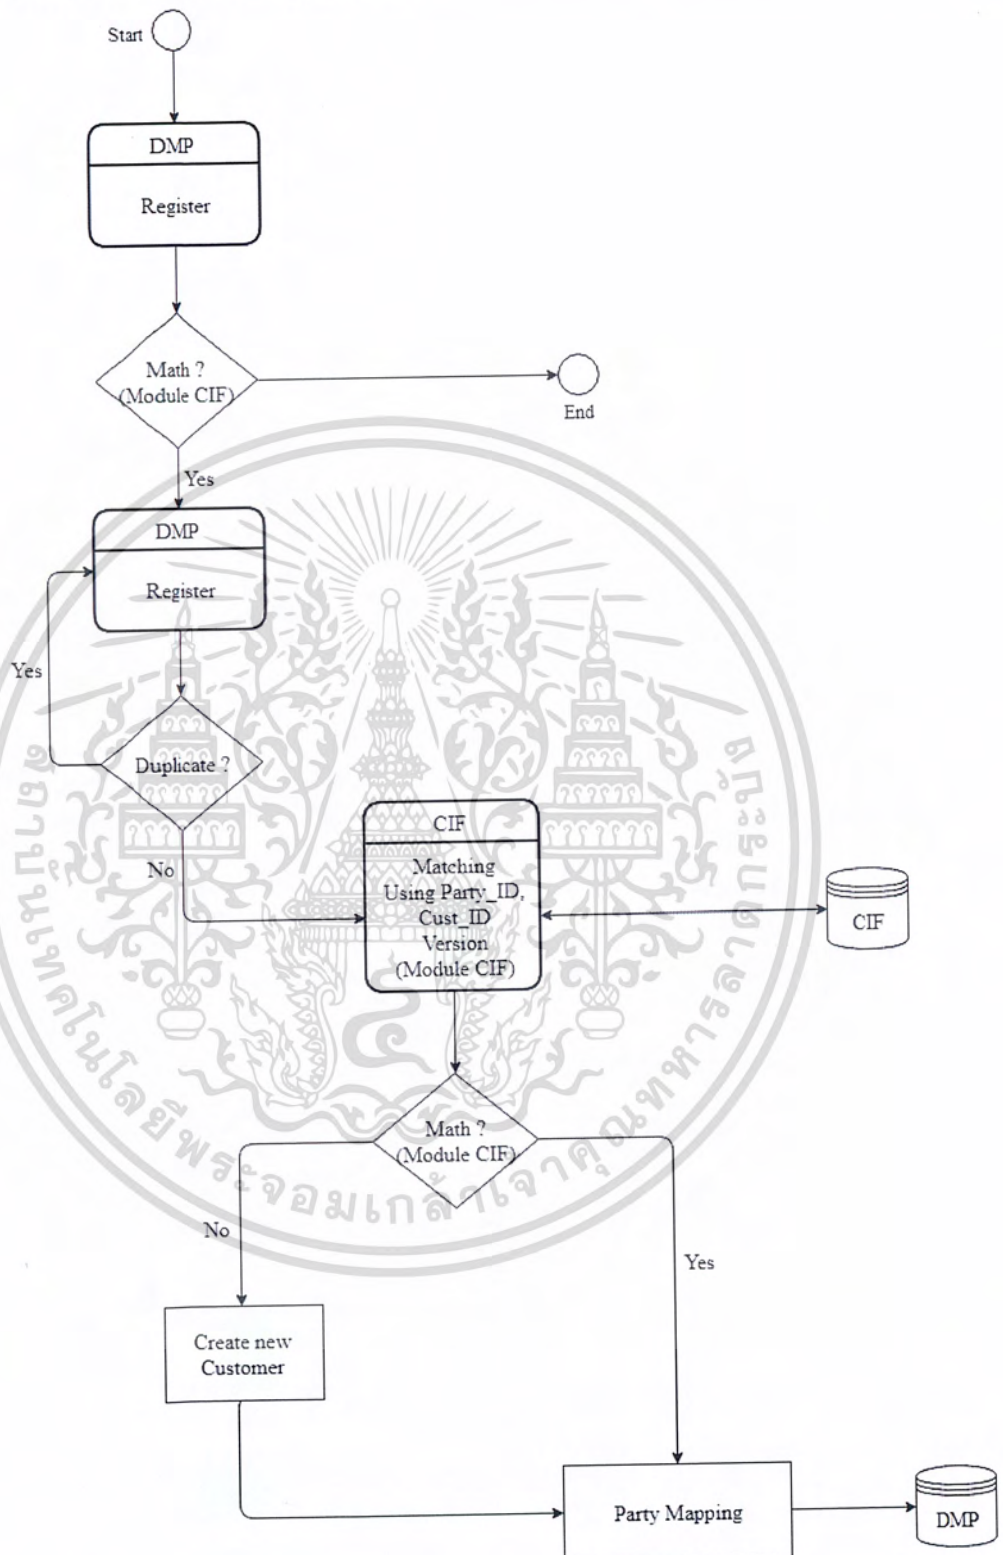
Start

DMP

Register

Math ?
(Module CIF)

End

Yes

DMP

Register

Yes

Duplicate ?

No

CIF

Matching
Using Party_ID,
Cust_ID
Version
(Module CIF)

CIF

Math ?
(Module CIF)

No

Yes

Create new
Customer

Party Mapping

DMP

สถาบันเทคโนโลยีพระจอมเกล้าเจ้าคุณทหารลาดกระบัง